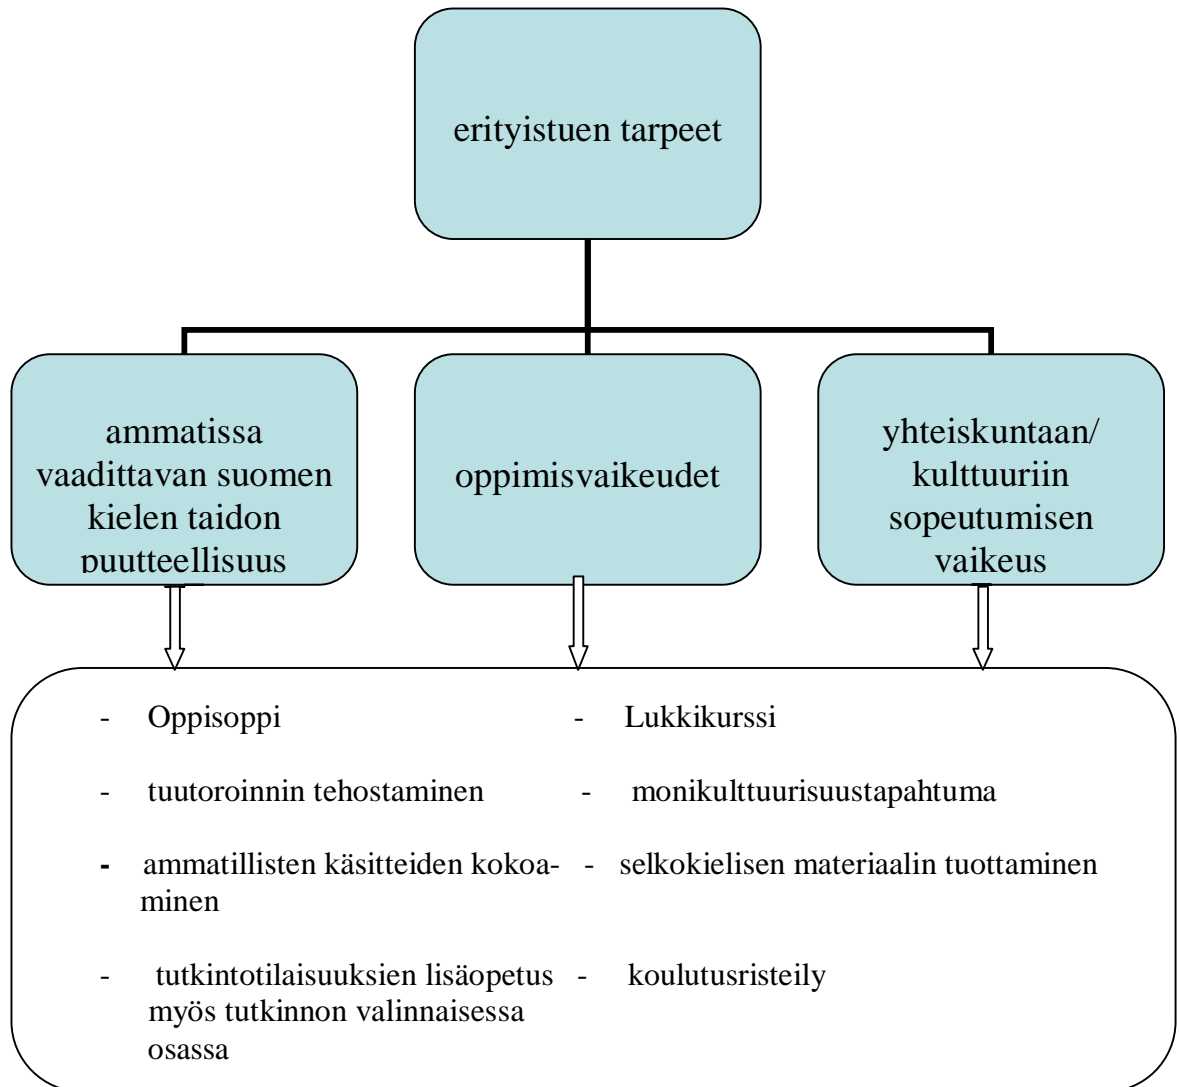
erityistuen tarpeet

ammatissa vaadittavan suomen kielen taidon puutteellisuus

oppimisvaikeudet

yhteiskuntaan/ kulttuuriin sopeutumisen vaikeus

- Oppisoppi
- tuutoroinnin tehostaminen
- ammatillisten käsitteiden kokoaminen
- tutkintotilaisuuksien lisäopetus myös tutkinnon valinnaisessa osassa

- Lukkikurssi
- monikulttuurisuustapahtuma
- selkokielisen materiaalin tuottaminen
- koulutusristeily